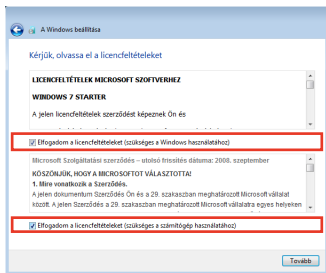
A Windows beállítása

Kérjük, olvassa el a licencfeltételeket

LICENCFELTÉTELEK MICROSOFT SZOFTVERHEZ

WINDOWS 7 STARTER

A jelen licencfeltételek szerződést képeznek Ön és

Elfogadom a licencfeltételeket (szükséges a Windows használatához)

Microsoft Szolgáltatási szerződés – utolsó frissítés dátuma: 2008. szeptember

KÖSZÖNJÜK, HOGY A MICROSOFTOT VÁLASZTOTTA!

1. Mire vonatkozik a Szerződés.

A jelen dokumentum Szerződés Ön és a 29. szakaszban meghatározott Microsoft vállalat között. A jelen Szerződés a 29. szakaszban meghatározott Microsoft vállalatnak egyes helyeken

Elfogadom a licencfeltételeket (szükséges a számítógép használatához)

Tovább